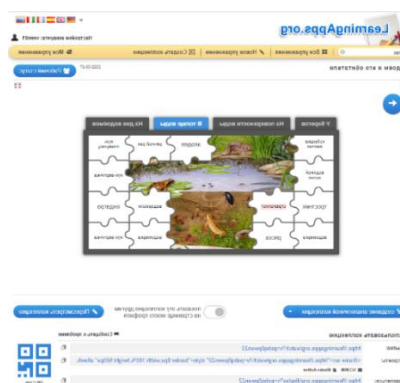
LearningApps.org

Вы вошли как: ...

Все упражнения | Новое упражнение | Создать коллекцию | Мои упражнения

Полноэкранный режим

У берегов | На поверхности воды | В толще воды | На дне водоёма

Создать подобное упражнение | Показать эту коллекцию | Распечатать коллекцию

Ссылка
Встроить
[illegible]